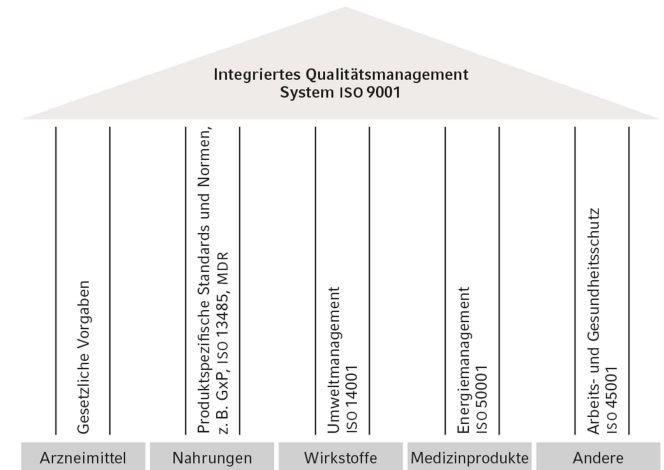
Integriertes Qualitätsmanagement
System ISO 9001

Gesetzliche Vorgaben

Produktspezifische Standards und Normen, z. B. GxP, ISO 13485, MDR

Umweltmanagement
ISO 14001

Energiemanagement
ISO 50001

Arbeits- und Gesundheitsschutz
ISO 45001

Arzneimittel

Nahrungen

Wirkstoffe

Medizinprodukte

Andere